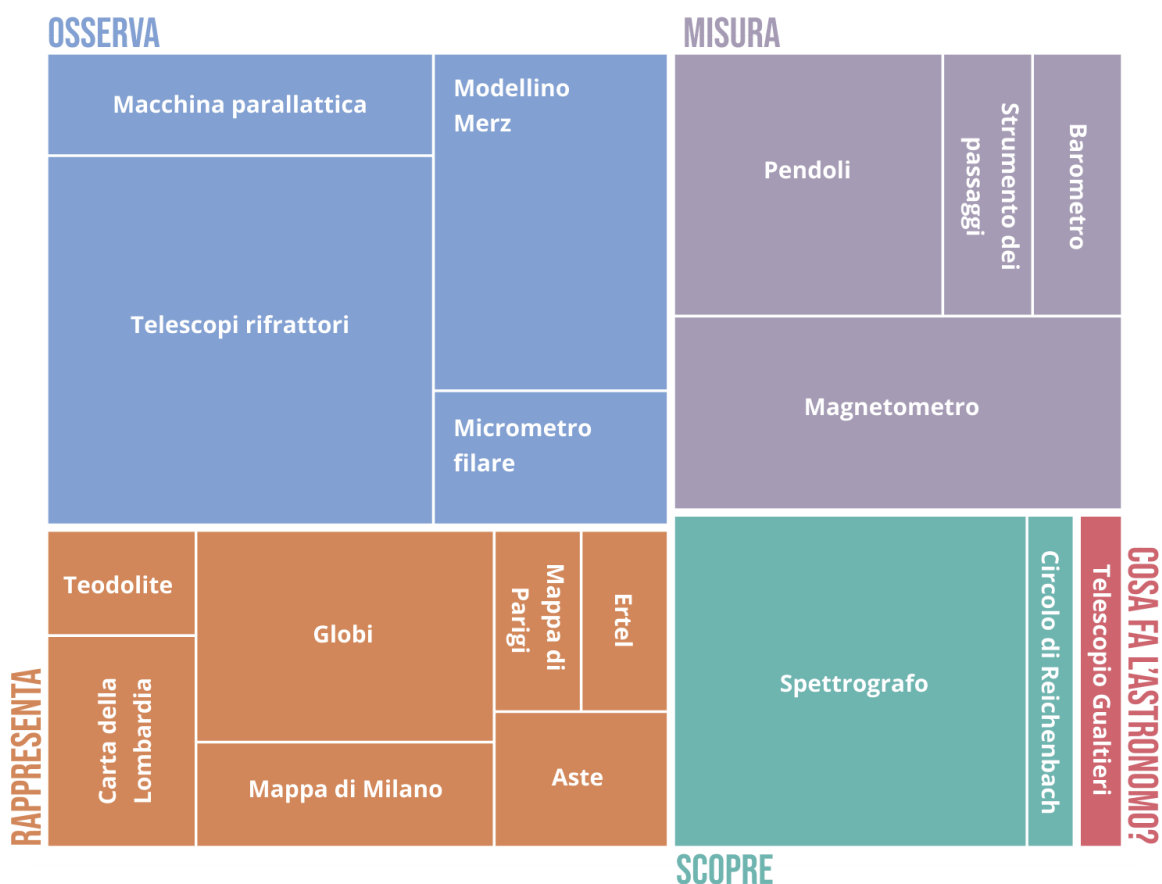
OSSERVA

Macchina parallattica

Modellino Merz

Telescopi rifrattori

Micrometro filare

MISURA

Pendoli

Strumento dei passaggi

Barometro

Magnetometro

RAPPRESENTA

Teodolite

Globi

Mappa di Parigi

Ertel

Carta della Lombardia

Mappa di Milano

Aste

Spettrografo

Circolo di Reichenbach

Telescopio Gualtieri

COSA FA L'ASTRONOMO?

SCOPRE